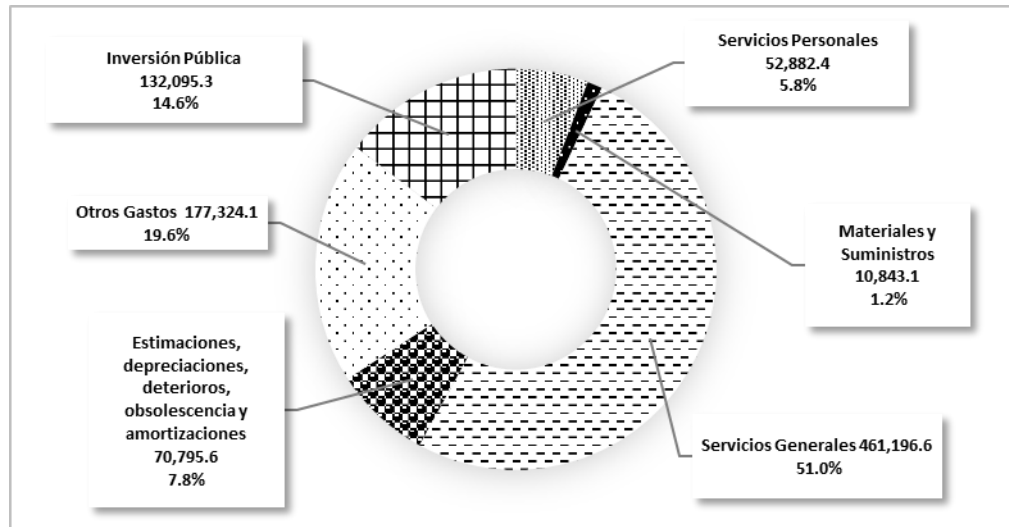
Inversión Pública
132,095.3
14.6%

Servicios Personales
52,882.4
5.8%

Otros Gastos 177,324.1
19.6%

Materiales y Suministros
10,843.1
1.2%

Estimaciones, depreciaciones, deterioros, obsolescencia y amortizaciones
70,795.6
7.8%

Servicios Generales 461,196.6
51.0%